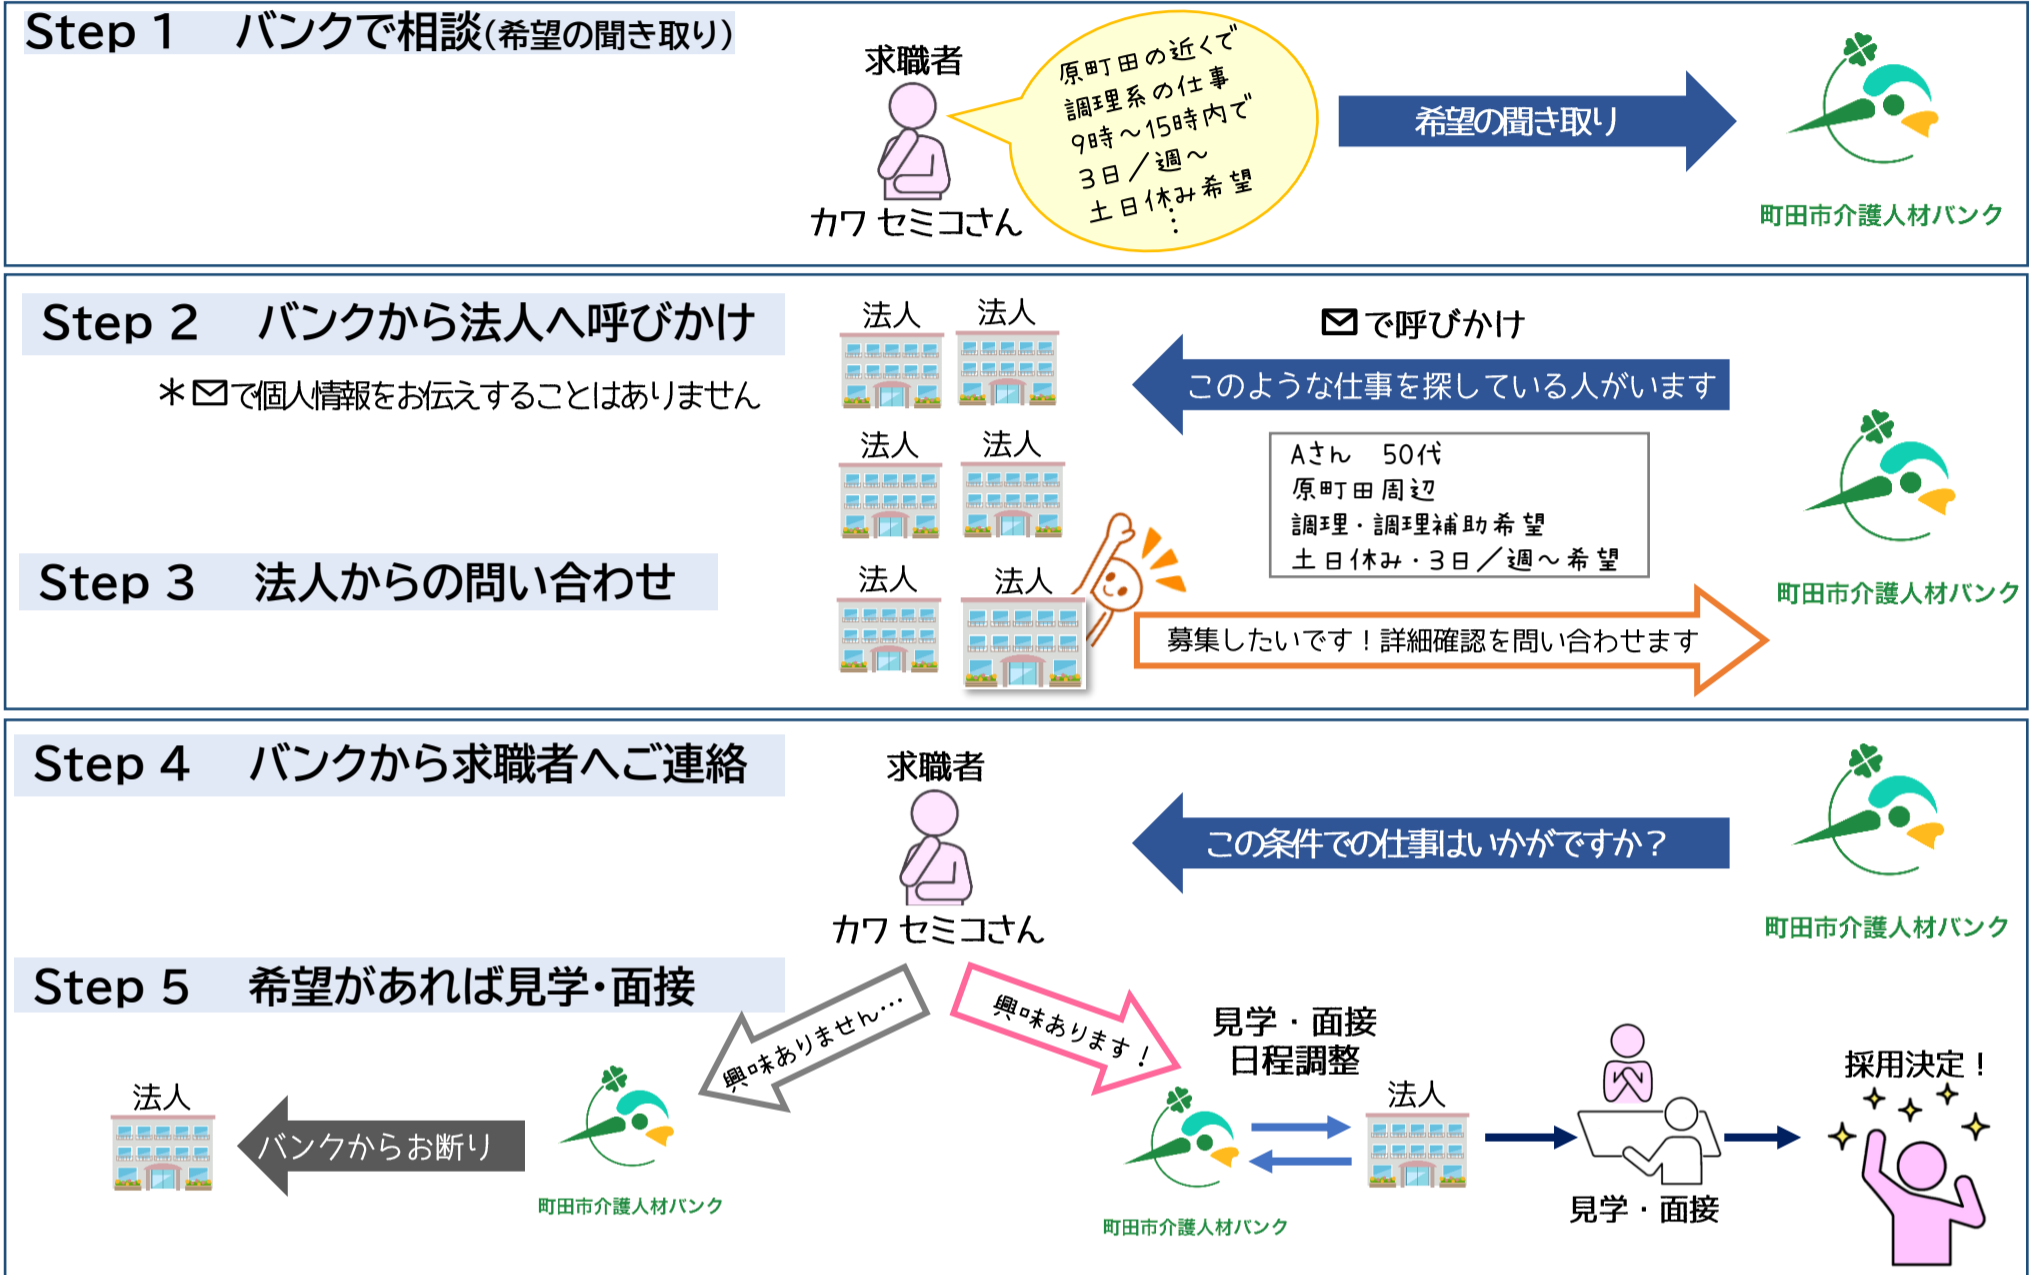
Step 1　バンクで相談(希望の聞き取り)

求職者

原町田の近くで
調理系の仕事
9時～15時内で
3日／週～
土日休み希望
⋮

カワ セミコさん

希望の聞き取り

町田市介護人材バンク

Step 2　バンクから法人へ呼びかけ

＊✉で個人情報をお伝えすることはありません

法人　法人
法人　法人
法人　法人

✉で呼びかけ

このような仕事を探している人がいます

Aさん　50代
原町田周辺
調理・調理補助希望
土日休み・3日／週～希望

町田市介護人材バンク

Step 3　法人からの問い合わせ

募集したいです！詳細確認を問い合わせます

Step 4　バンクから求職者へご連絡

求職者

この条件での仕事はいかがですか？

カワ セミコさん

町田市介護人材バンク

Step 5　希望があれば見学・面接

興味ありません…

興味あります！

見学・面接
日程調整

法人

バンクからお断り

町田市介護人材バンク

町田市介護人材バンク

法人

見学・面接

採用決定！